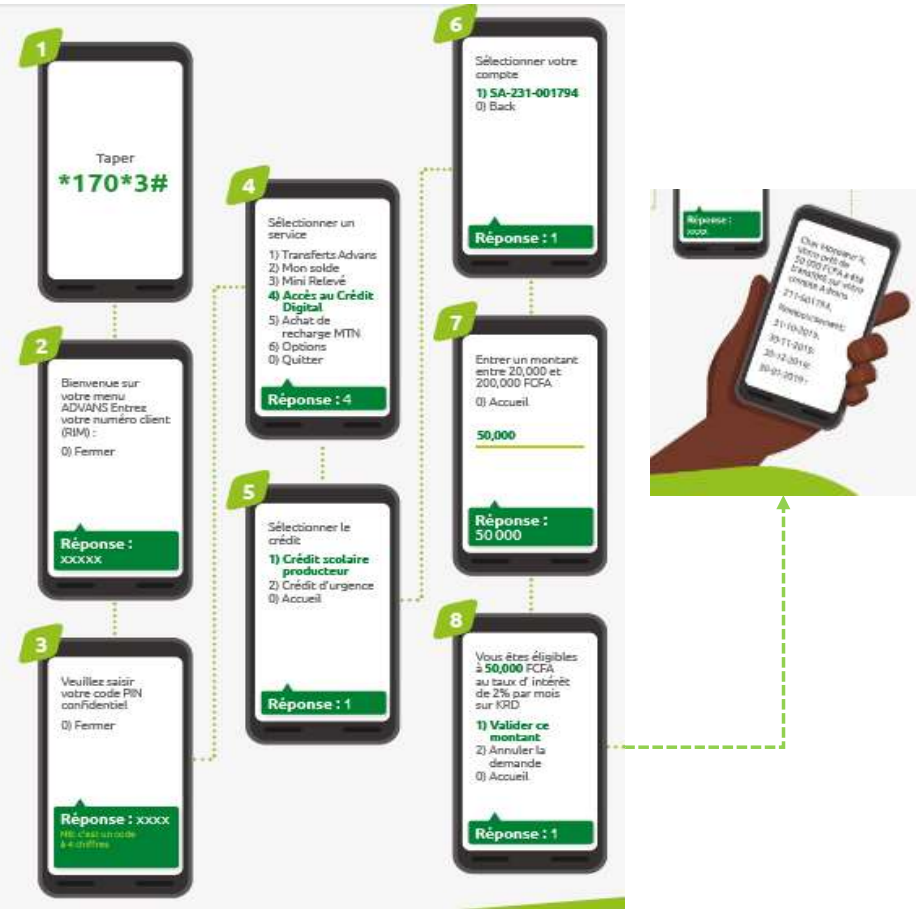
1

Taper

*170*3#

2

Bienvenue sur votre menu ADVANS Entrez votre numéro client (RIM) :

0) Fermer

Réponse : xxxxx

3

Veuillez saisir votre code PIN confidentiel

0) Fermer

Réponse : xxxx

NB: c'est un code à 4 chiffres

4

Sélectionner un service

1) Transferts Advans
2) Mon solde
3) Mini Relevé
4) Accès au Crédit Digital
5) Achat de recharge MTN
6) Options
0) Quitter

Réponse : 4

5

Sélectionner le crédit

1) Crédit scolaire producteur
2) Crédit d'urgence
0) Accueil

Réponse : 1

6

Sélectionner votre compte

1) SA-231-001794
0) Back

Réponse : 1

7

Entrer un montant entre 20,000 et 200,000 FCFA

0) Accueil

50,000

Réponse : 50 000

8

Vous êtes éligibles à 50,000 FCFA au taux d'intérêt de 2% par mois sur KRD

1) Valider ce montant
2) Annuler la demande
0) Accueil

Réponse : 1

Réponse : xxxx

Cher Honoré K, votre prêt de 50 000 FCFA a été transféré sur votre compte Advans 211-501794. Remboursement: 31-10-2019; 30-11-2019; 30-12-2019; 30-01-2019 ;